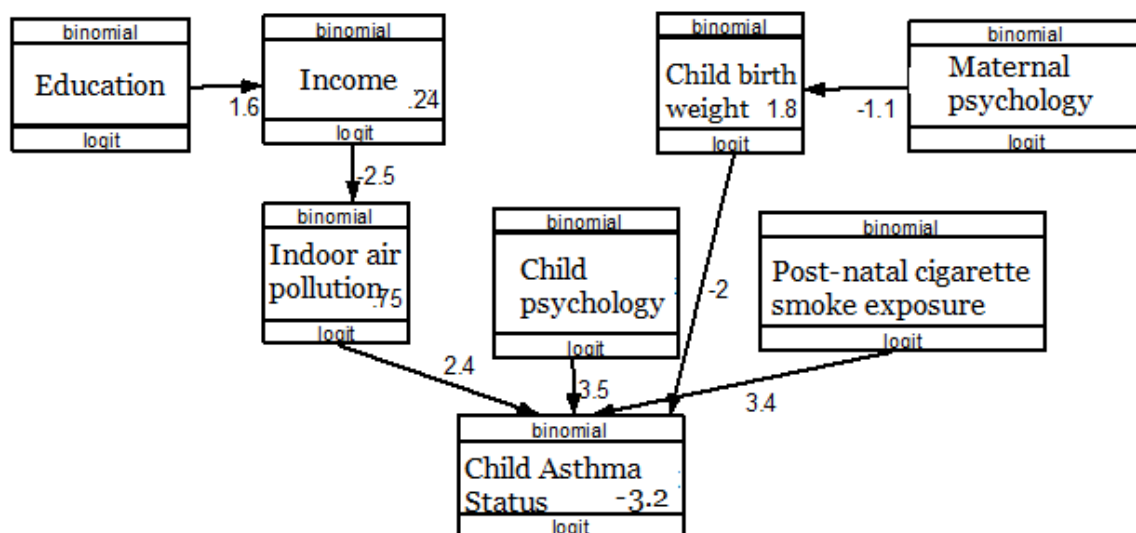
binomial
Education
logit

1.6

binomial
Income .24
logit

-2.5

binomial
Child birth weight 1.8
logit

-1.1

binomial
Maternal psychology
logit

binomial
Indoor air pollution .75
logit

binomial
Child psychology
logit

-2

binomial
Post-natal cigarette smoke exposure
logit

2.4

3.5

3.4

binomial
Child Asthma Status -3.2
logit